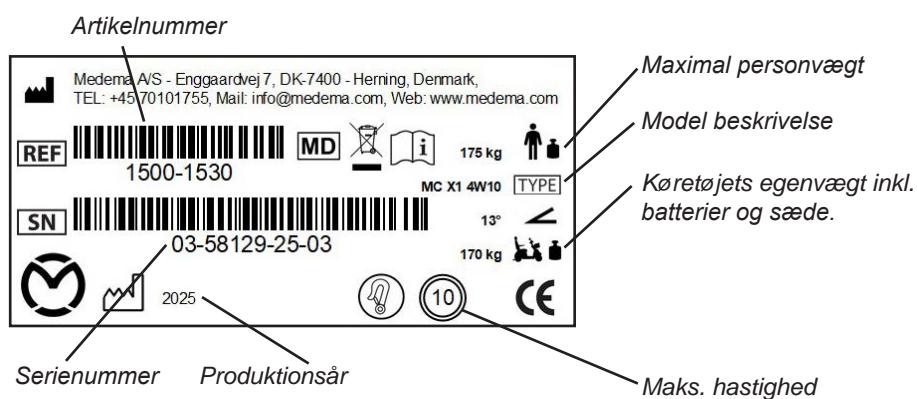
Artikelnummer

Medema A/S - Enggaardvej 7, DK-7400 - Herning, Denmark,
TEL: +45 70101755, Mail: info@medema.com, Web: www.medema.com

REF
MD
1500-1530
175 kg
MC X1 4W10 TYPE
SN
13°
03-58129-25-03
170 kg
2025
10
CE

Maximal personvægt

Model beskrivelse

Køretøjets egenvægt inkl. batterier og sæde.

Serienummer

Produktionsår

Maks. hastighed